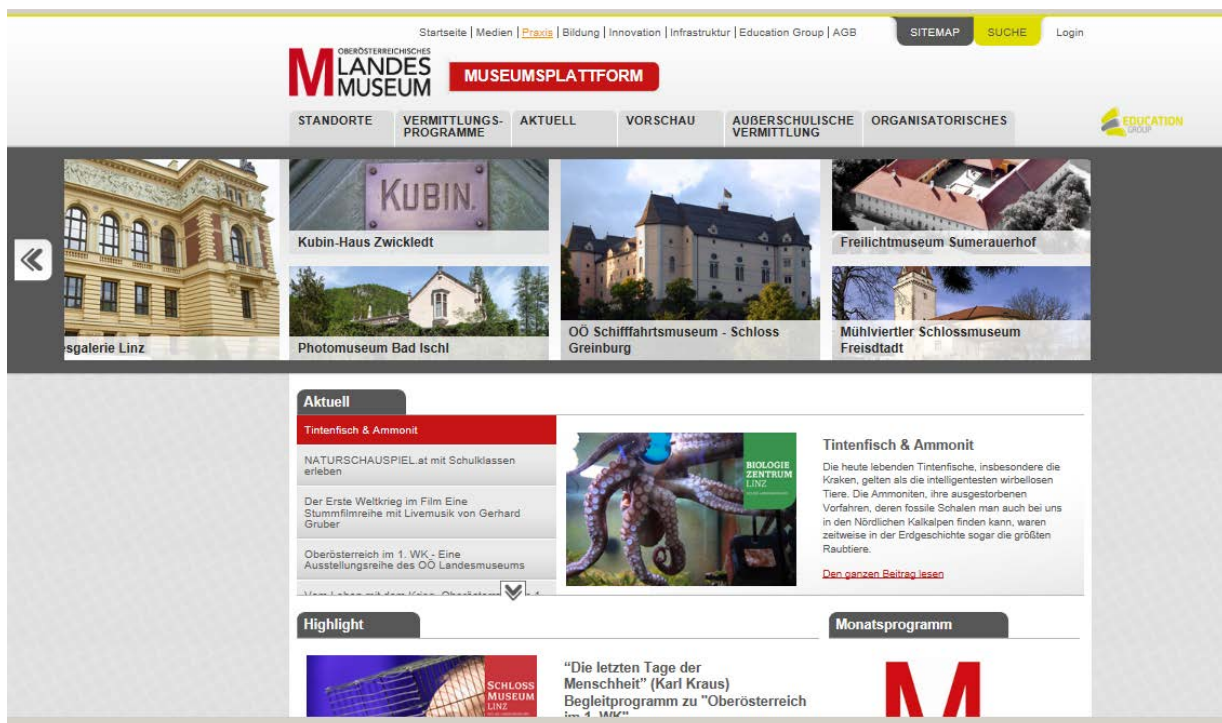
Startseite | Medien | Praxis | Bildung | Innovation | Infrastruktur | Education Group | AGB

SITEMAP SUCHE Login

OBERÖSTERREICHISCHES LANDES MUSEUM

MUSEUMSPLATTFORM

STANDORTE VERMITTLUNGS-PROGRAMME AKTUELL VORSCHAU AUßERSCHULISCHE VERMITTLUNG ORGANISATORISCHES

EDUCATION GROUP

«

KUBIN.

sgalerie Linz

Kubin-Haus Zwickledt

Photomuseum Bad Ischl

OÖ Schifffahrtsmuseum - Schloss Greinburg

Freilichtmuseum Sumerauerhof

Mühlviertler Schlossmuseum Freisdtadt

Aktuell

Tintenfisch & Ammonit

NATURSCHAUSPIEL.at mit Schulklassen erleben

Der Erste Weltkrieg im Film Eine Stummfilmreihe mit Livemusik von Gerhard Gruber

Oberösterreich im 1. WK - Eine Ausstellungsreihe des OÖ Landesmuseums

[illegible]

BIOLOGIE ZENTRUM LINZ

Tintenfisch & Ammonit

Die heute lebenden Tintenfische, insbesondere die Kraken, gelten als die intelligentesten wirbellosen Tiere. Die Ammoniten, ihre ausgestorbenen Vorfahren, deren fossile Schalen man auch bei uns in den Nördlichen Kalkalpen finden kann, waren zeitweise in der Erdgeschichte sogar die größten Raubtiere.

Den ganzen Beitrag lesen

Highlight

SCHLOSS MUSEUM LINZ

"Die letzten Tage der Menschheit" (Karl Kraus) Begleitprogramm zu "Oberösterreich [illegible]

Monatsprogramm

M